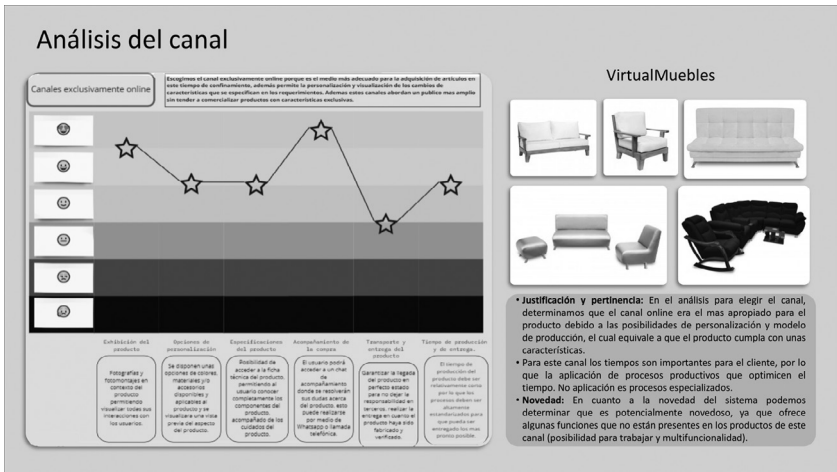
Análisis del canal

Canales exclusivamente online

Escogimos el canal exclusivamente online porque es el medio más adecuado para la adquisición de artículos en este tiempo de confinamiento, además permite la personalización y visualización de los cambios de características que se especifican en los requerimientos. Ademas estos canales abordan un publico mas amplio sin tender a comercializar productos con características exclusivas.

Exhibición del producto

Opciones de personalización

Especificaciones del producto

Acompañamiento de la compra

Transporte y entrega del producto

Tiempo de producción y de entrega.

Fotografías y fotomontajes en contexto del producto permitiendo visualizar todas sus interacciones con los usuarios.

Se disponen unas opciones de colores, materiales y/o accesorios disponibles y aplicables al producto y se visualizara una vista previa del aspecto del producto.

Posibilidad de acceder a la ficha técnica del producto, permitiendo al usuario conocer completamente los componentes del producto, acompañado de los cuidados del producto.

El usuario podrá acceder a un chat de acompañamiento donde se resolverán sus dudas acerca del producto, esto puede realizarse por medio de Whatsapp o llamada telefónica.

Garantizar la llegada del producto en perfecto estado para no dejar la responsabilidad en terceros; realizar la entrega en cuanto el producto haya sido fabricado y verificado.

El tiempo de producción del producto debe ser relativamente corto por lo que los procesos deben ser altamente estandarizados para que pueda ser entregado lo mas pronto posible.

VirtualMuebles

• Justificación y pertinencia: En el análisis para elegir el canal, determinamos que el canal online era el mas apropiado para el producto debido a las posibilidades de personalización y modelo de producción, el cual equivale a que el producto cumpla con unas características.
• Para este canal los tiempos son importantes para el cliente, por lo que la aplicación de procesos productivos que optimicen el tiempo. No aplicación es procesos especializados.
• Novedad: En cuanto a la novedad del sistema podemos determinar que es potencialmente novedoso, ya que ofrece algunas funciones que no están presentes en los productos de este canal (posibilidad para trabajar y multifuncionalidad).